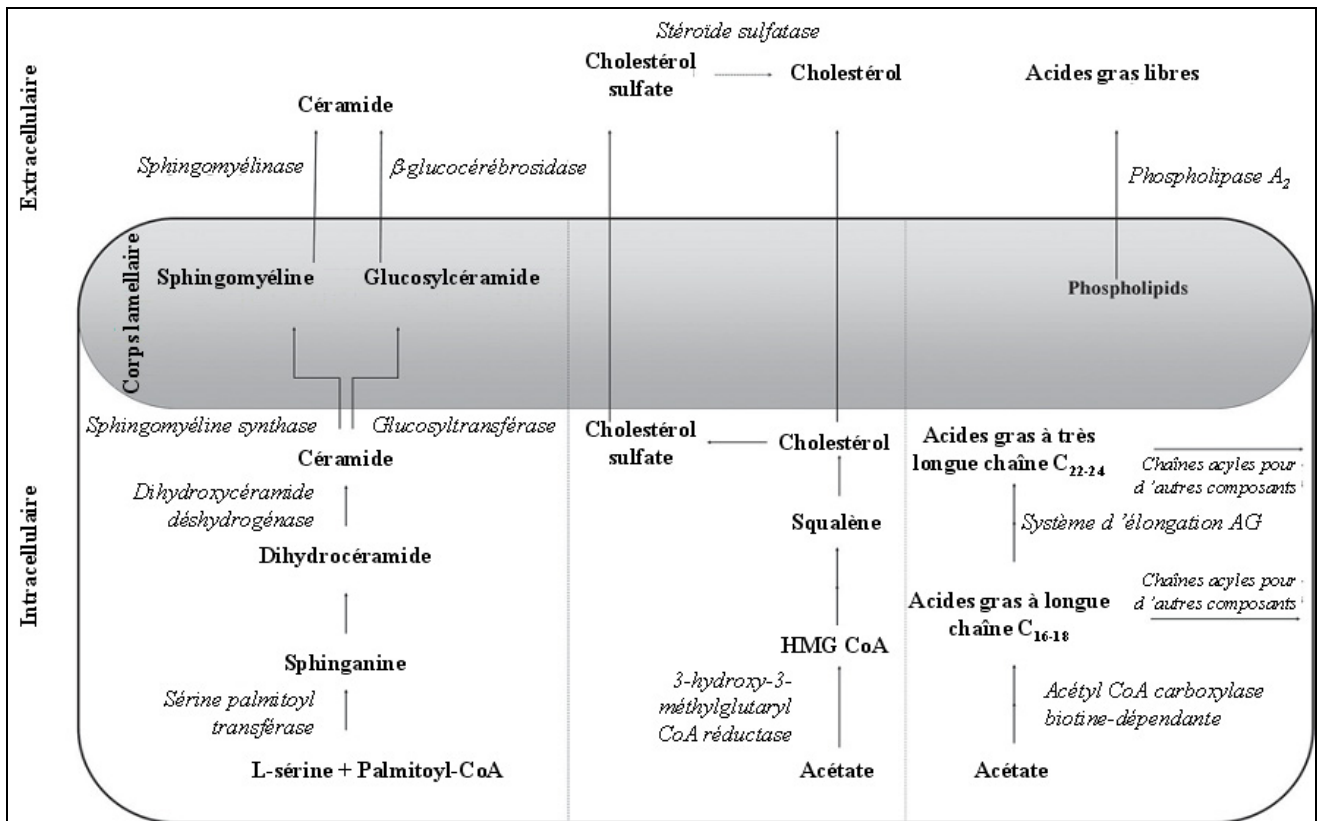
Extracellulaire

Stéroïde sulfatase

Cholestérol sulfate

Cholestérol

Acides gras libres

Céramide

Sphingomyélinase

β-glucocérébrosidase

Phospholipase $A_2$

Corps lamellaire

Sphingomyéline

Glucosylcéramide

Phospholipids

Intracellulaire

Sphingomyéline synthase

Glucosyltransférase

Cholestérol sulfate

Cholestérol

Acides gras à très longue chaîne $C_{22-24}$

Chaînes acyles pour d'autres composants

Céramide

Dihydroxycéramide déshydrogénase

Squalène

Système d'élongation AG

Dihydrocéramide

Chaînes acyles pour d'autres composants

Acides gras à longue chaîne $C_{16-18}$

HMG CoA

Sphinganine

3-hydroxy-3-méthylglutaryl CoA réductase

Acétyl CoA carboxylase biotine-dépendante

Sérine palmitoyl transférase

L-sérine + Palmitoyl-CoA

Acétate

Acétate